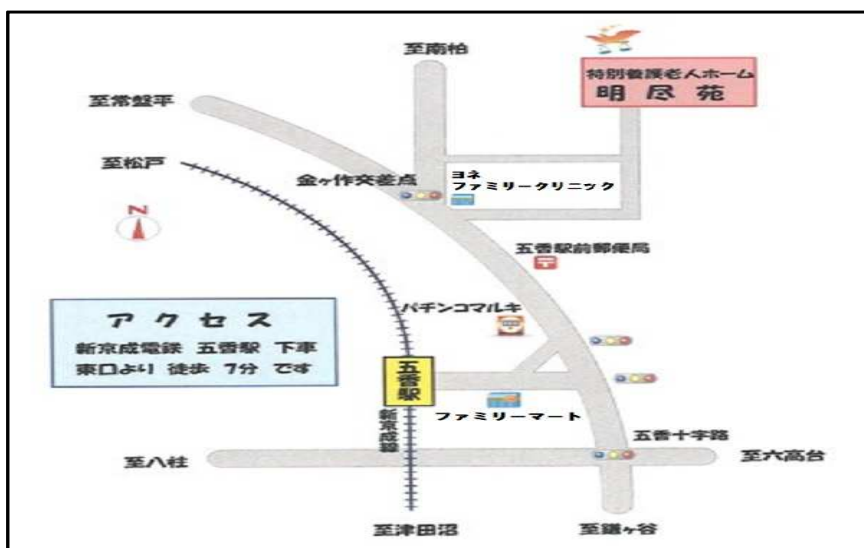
至南柏

特別養護老人ホーム
明尽苑

至常盤平

至松戸

金ヶ作交差点

ヨネ
ファミリークリニック

N

五香駅前郵便局

パチンコマルキ

アクセス
新京成電鉄 五香駅 下車
東口より 徒歩 7分 です

五香駅

新京成線

ファミリーマート

五香十字路

至八柱

至六高台

至津田沼

至鎌ヶ谷